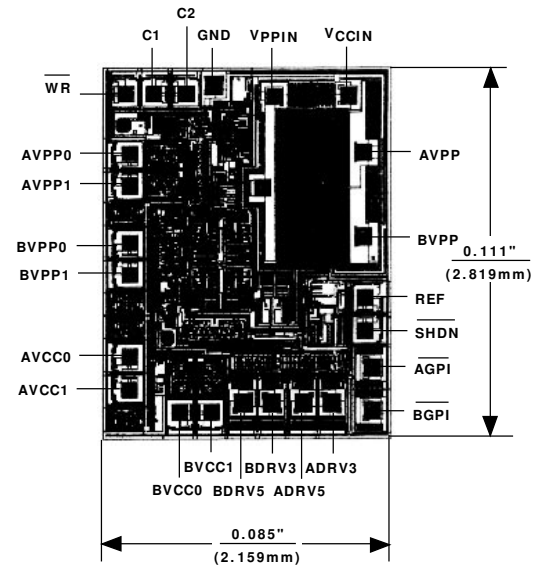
C2
C1 GND $V_{PPIN}$ $V_{CCIN}$

$\overline{WR}$

AVPP0
AVPP1

AVPP

BVPP0
BVPP1

BVPP

0.111"
(2.819mm)

REF
$\overline{SHDN}$

AVCC0
AVCC1

$\overline{AGPI}$
$\overline{BGPI}$

BVCC1 BDRV3 ADRV3
BVCC0 BDRV5 ADRV5

0.085"
(2.159mm)